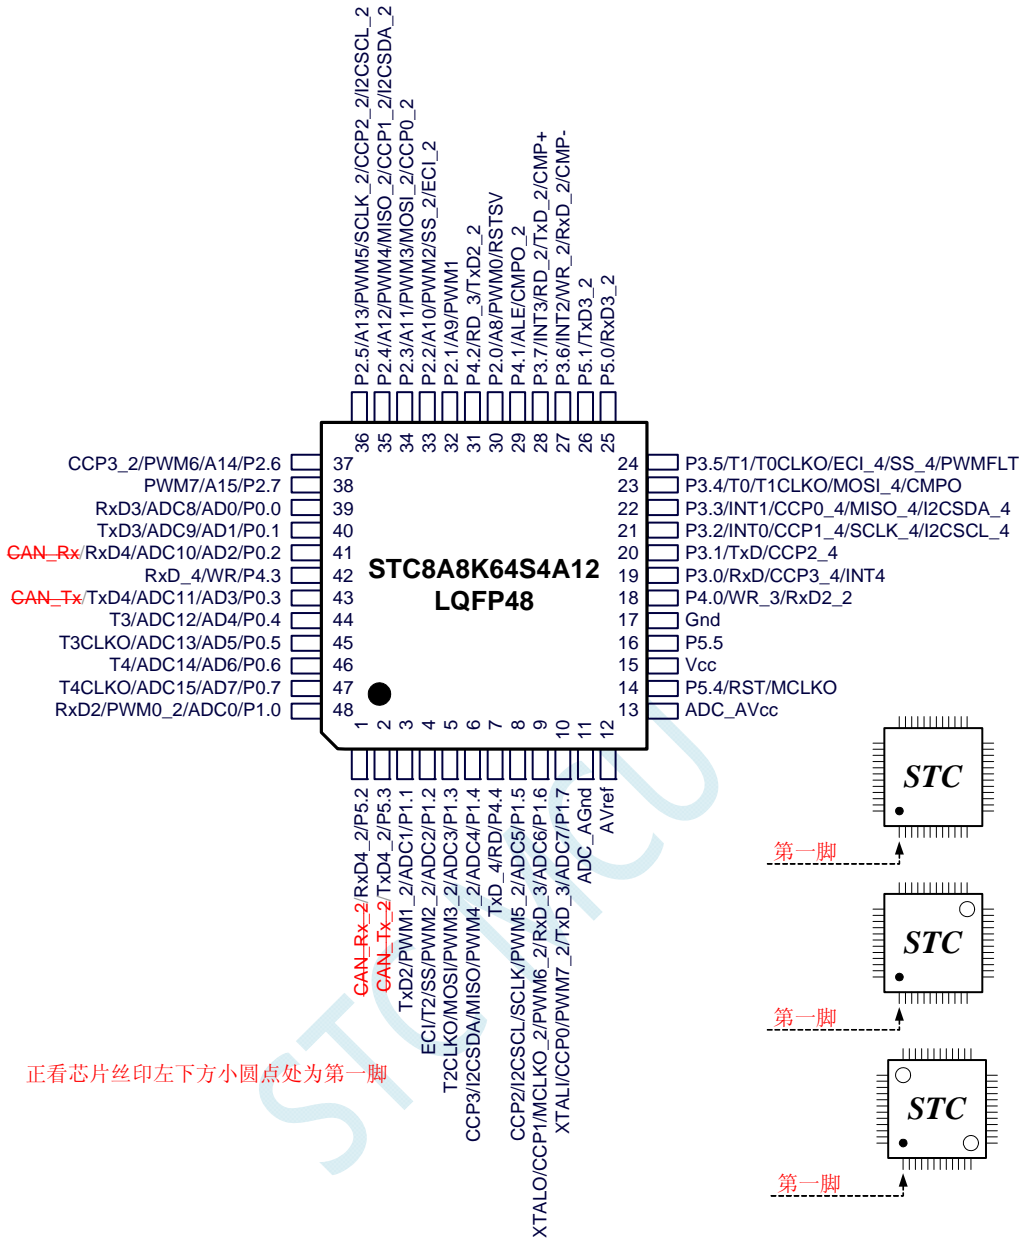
P2.5/A13/PWM5/SCLK_2/CCP2_2/I2CSCL_2
P2.4/A12/PWM4/MISO_2/CCP1_2/I2CSDA_2
P2.3/A11/PWM3/MOSI_2/CCP0_2
P2.2/A10/PWM2/SS_2/ECI_2
P2.1/A9/PWM1
P4.2/RD_3/TxD2_2
P2.0/A8/PWM0/RSTSV
P4.1/ALE/CMPO_2
P3.7/INT3/RD_2/TxD_2/CMP+
P3.6/INT2/WR_2/RxD_2/CMP-
P5.1/TxD3_2
P5.0/RxD3_2

36 35 34 33 32 31 30 29 28 27 26 25

CCP3_2/PWM6/A14/P2.6 37
PWM7/A15/P2.7 38
RxD3/ADC8/AD0/P0.0 39
TxD3/ADC9/AD1/P0.1 40
CAN_Rx/RxD4/ADC10/AD2/P0.2 41
RxD_4/WR/P4.3 42
CAN_Tx/TxD4/ADC11/AD3/P0.3 43
T3/ADC12/AD4/P0.4 44
T3CLKO/ADC13/AD5/P0.5 45
T4/ADC14/AD6/P0.6 46
T4CLKO/ADC15/AD7/P0.7 47
RxD2/PWM0_2/ADC0/P1.0 48

STC8A8K64S4A12
LQFP48

24 P3.5/T1/T0CLKO/ECI_4/SS_4/PWMFLT
23 P3.4/T0/T1CLKO/MOSI_4/CMPO
22 P3.3/INT1/CCP0_4/MISO_4/I2CSDA_4
21 P3.2/INT0/CCP1_4/SCLK_4/I2CSCL_4
20 P3.1/TxD/CCP2_4
19 P3.0/RxD/CCP3_4/INT4
18 P4.0/WR_3/RxD2_2
17 Gnd
16 P5.5
15 Vcc
14 P5.4/RST/MCLKO
13 ADC_AVcc

1 2 3 4 5 6 7 8 9 10 11 12

CAN_Rx_2/RxD4_2/P5.2
CAN_Tx_2/TxD4_2/P5.3
TxD2/PWM1_2/ADC1/P1.1
ECI/T2/SS/PWM2_2/ADC2/P1.2
T2CLKO/MOSI/PWM3_2/ADC3/P1.3
CCP3/I2CSDA/MISO/PWM4_2/ADC4/P1.4
TxD_4/RD/P4.4
CCP2/I2CSCL/SCLK/PWM5_2/ADC5/P1.5
XTALO/CCP1/MCLKO_2/PWM6_2/RxD_3/ADC6/P1.6
XTALI/CCP0/PWM7_2/TxD_3/ADC7/P1.7
ADC_AGnd
AVref

正看芯片丝印左下方小圆点处为第一脚

STC
第一脚
STC
第一脚
STC
第一脚